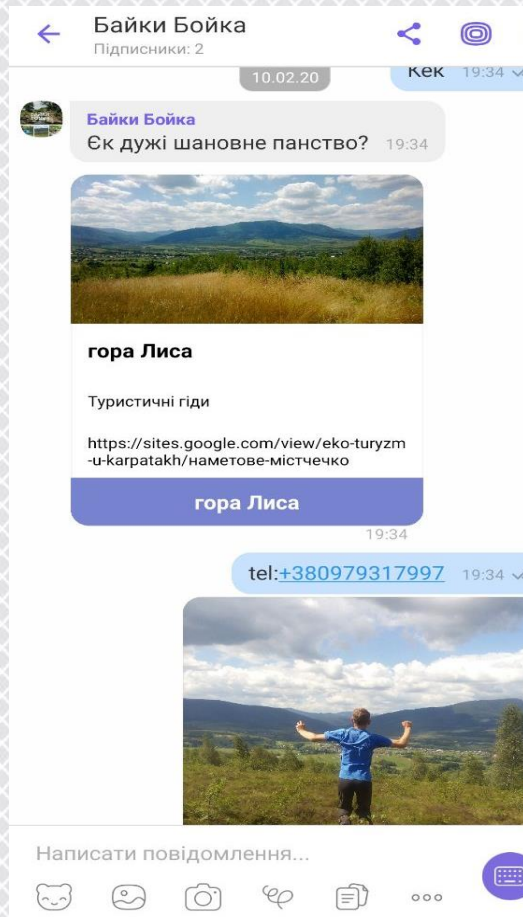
Байки Бойка
Підписники: 2

10.02.20

Кек 19:34

Байки Бойка
Єк дужі шановне панство? 19:34

гора Лиса

Туристичні гіди

https://sites.google.com/view/eko-turyzm-u-karpatakh/наметове-містечко

гора Лиса

19:34

tel:+380979317997 19:34

Написати повідомлення...

ooo